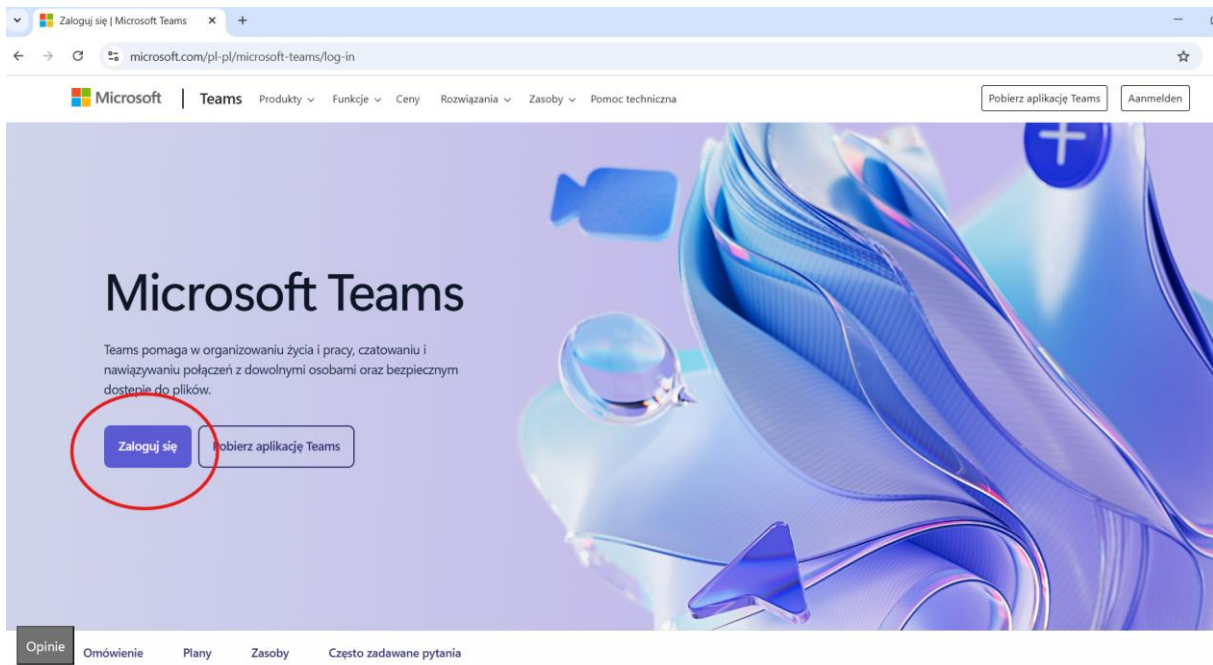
Zaloguj się | Microsoft Teams

microsoft.com/pl-pl/microsoft-teams/log-in

Microsoft | Teams Produkty Funkcje Ceny Rozwiązania Zasoby Pomoc techniczna

Pobierz aplikację Teams Aanmelden

Microsoft Teams

Teams pomaga w organizowaniu życia i pracy, czatowaniu i nawiązywaniu połączeń z dowolnymi osobami oraz bezpiecznym dostępie do plików.

Zaloguj się

Pobierz aplikację Teams

Opinie Omówienie Plany Zasoby Często zadawane pytania